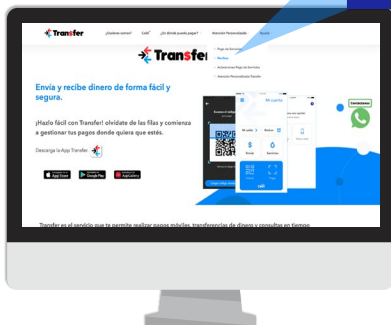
Transfer

¿Quiénes somos? CoDi ¿En dónde puedo pagar? Atención Personalizada Ayuda

Pago de Servicios
Recibos
Aclaraciones Pago de Servicios
Atención Personalizada Transfer

Transfer

Envía y recibe dinero de forma fácil y segura.

¡Hazlo fácil con Transfer! olvídate de las filas y comienza a gestionar tus pagos donde quiera que estés.

Descarga la App Transfer

App Store Google Play AppGallery

Mi cuenta

Contáctanos

Transfer es el servicio que te permite realizar pagos móviles, transferencias de dinero y consultas en tiempo